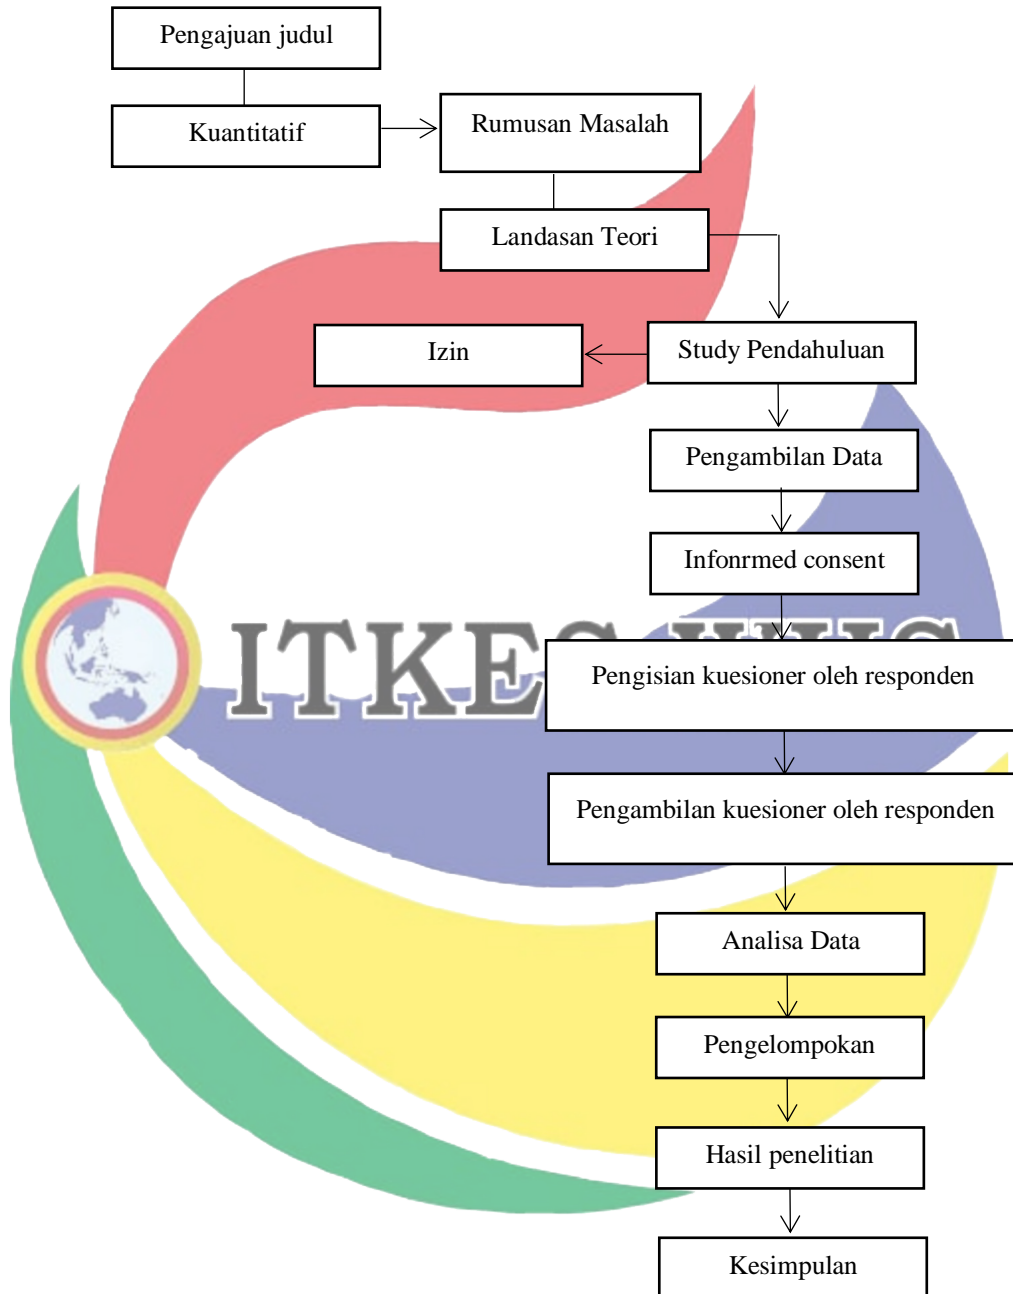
Pengajuan judul

Kuantitatif

Rumusan Masalah

Landasan Teori

Izin

Study Pendahuluan

Pengambilan Data

Infonrmed consent

ITKES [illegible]

Pengisian kuesioner oleh responden

Pengambilan kuesioner oleh responden

Analisa Data

Pengelompokan

Hasil penelitian

Kesimpulan